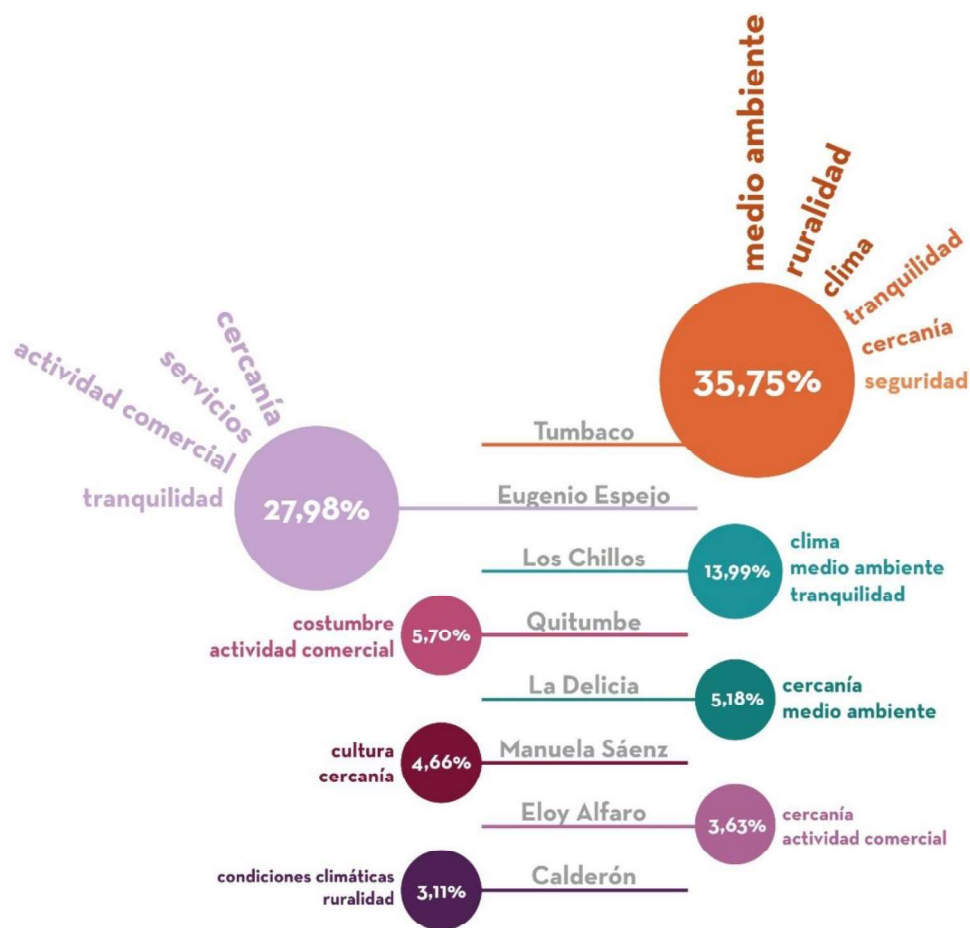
medio ambiente
ruralidad
clima
tranquilidad
cercanía
seguridad
35,75%
Tumbaco

cercanía
servicios
actividad comercial
tranquilidad
27,98%
Eugenio Espejo

Los Chillos
13,99%
clima
medio ambiente
tranquilidad

costumbre
actividad comercial
5,70%
Quitumbe

La Delicia
5,18%
cercanía
medio ambiente

cultura
cercanía
4,66%
Manuela Sáenz

Eloy Alfaro
3,63%
cercanía
actividad comercial

condiciones climáticas
ruralidad
3,11%
Calderón